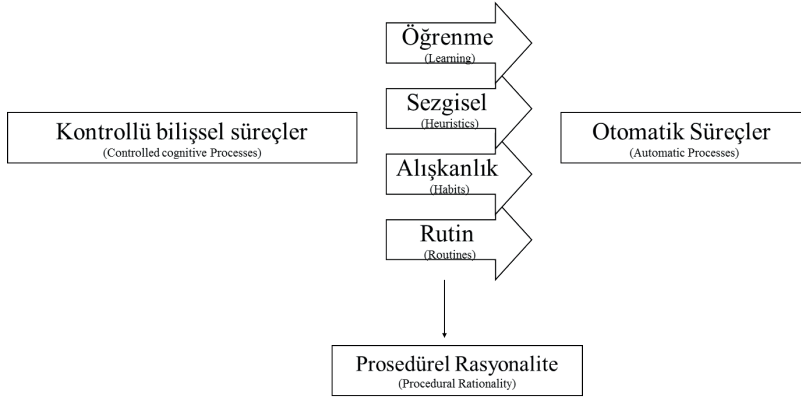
Kontrollü bilişsel süreçler
(Controlled cognitive Processes)

Öğrenme
(Learning)

Sezgisel
(Heuristics)

Alışkanlık
(Habits)

Rutin
(Routines)

Otomatik Süreçler
(Automatic Processes)

Prosedürel Rasyonalite
(Procedural Rationality)